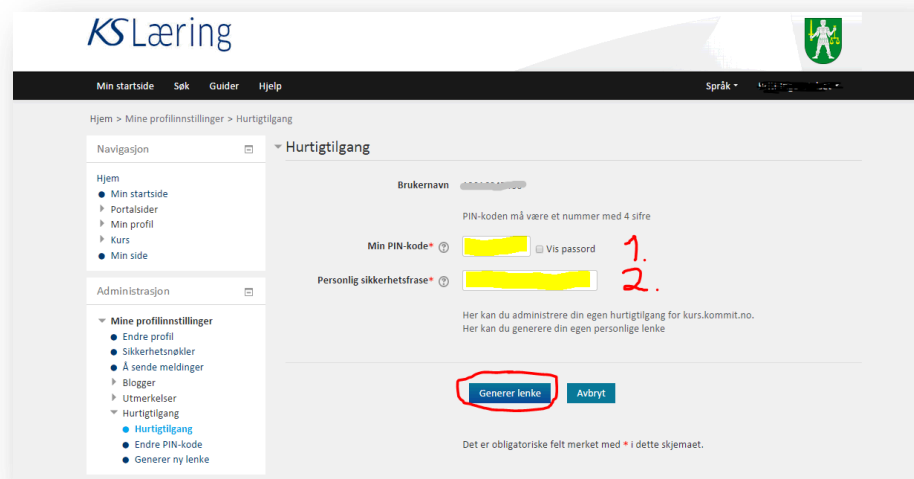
KS Læring

Min startside Søk Guider Hjelp Språk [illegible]

Hjem > Mine profilinnstillinger > Hurtigtilgang

Navigasjon

Hjem
Min startside
Portalsider
Min profil
Kurs
Min side

Administrasjon

Mine profilinnstillinger
Endre profil
Sikkerhetsnøkler
Å sende meldinger
Blogger
Utmerkelser
Hurtigtilgang
Hurtigtilgang
Endre PIN-kode
Generer ny lenke

Hurtigtilgang

Brukernavn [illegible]

PIN-koden må være et nummer med 4 sifre

Min PIN-kode* Vis passord 1.

Personlig sikkerhetsfrase* 2.

Her kan du administrere din egen hurtigtilgang for kurs.kommit.no.
Her kan du generere din egen personlige lenke

Generer lenke Avbryt

Det er obligatoriske felt merket med * i dette skjemaet.